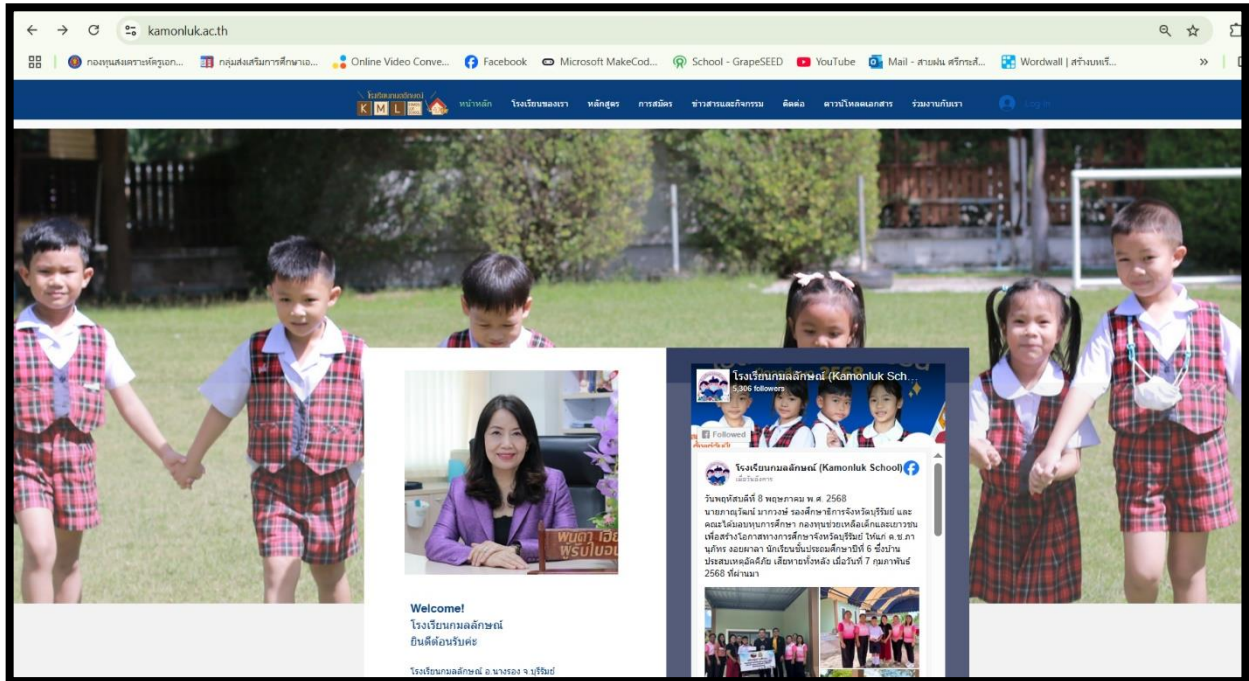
kamonluk.ac.th

กองทุนสงเคราะห์ครูเอก... กลุ่มส่งเสริมการศึกษาเอ... Online Video Conve... Facebook Microsoft MakeCod... School - GrapeSEED YouTube Mail - สายฝน ศรีกรส... Wordwall | สร้างบทเรี...

K M L

หน้าหลัก โรงเรียนของเรา หลักสูตร การสมัคร ข่าวสารและกิจกรรม ติดต่อ ดาวน์โหลดเอกสาร ร่วมงานกับเรา Log In

โรงเรียนกมลลักษณ์ (Kamonluk Sch...
5,306 followers
Followed

โรงเรียนกมลลักษณ์ (Kamonluk School)
เมื่อวันอังคาร

วันพฤหัสบดีที่ 8 พฤษภาคม พ.ศ. 2568
นายภาณุวัฒน์ มากวงษ์ รองศึกษาธิการจังหวัดบุรีรัมย์ และคณะได้มอบทุนการศึกษา กองทุนช่วยเหลือเด็กและเยาวชนเพื่อสร้างโอกาสทางการศึกษาจังหวัดบุรีรัมย์ ให้แก่ ด.ช.ภานุภัทร จอมผาลา นักเรียนชั้นประถมศึกษาปีที่ 6 ซึ่งบ้านประสบเหตุอัคคีภัย เสียหายทั้งหลัง เมื่อวันที่ 7 กุมภาพันธ์ 2568 ที่ผ่านมา

Welcome!
โรงเรียนกมลลักษณ์
ยินดีต้อนรับค่ะ

โรงเรียนกมลลักษณ์ อ.นางรอง จ.บุรีรัมย์